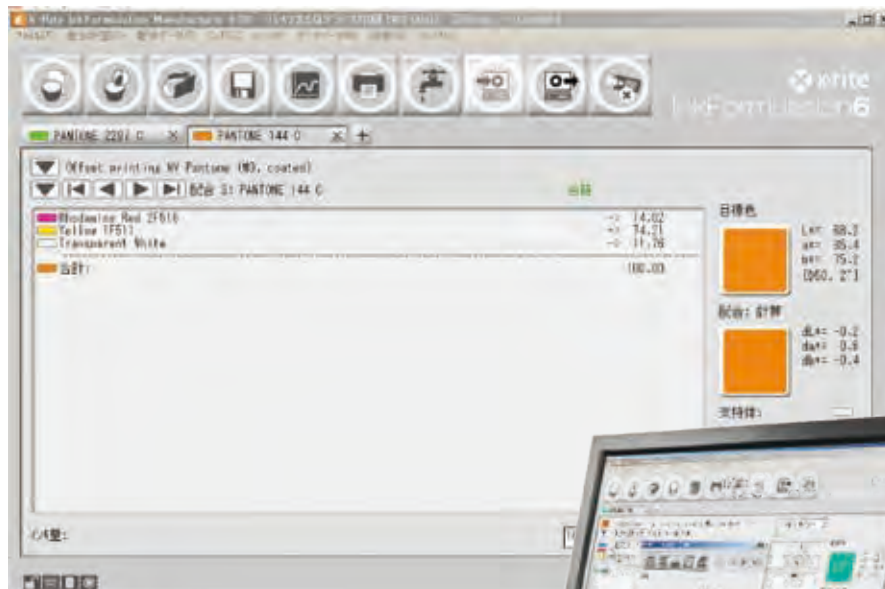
X-Rite InkFormulation Manufacturing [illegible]

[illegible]

x-rite
InkFormulation6

PANTONE 2207 C | PANTONE 144 C | +

Offset printing NY Pantone (M0, coated)

配合 3: PANTONE 144 C

Rhodamine Red 2F616 | -> 14.02
Yellow 1F511 | -> 74.21
Transparent White | -> 11.76
合計: | 100.00

目標色

L*= 68.2
a*= 35.4
b*= 75.2
[D50, 2°]

配合: 計算

ΔL*= -0.2
Δa*= 0.8
Δb*= -0.4

支持体:

心/量: